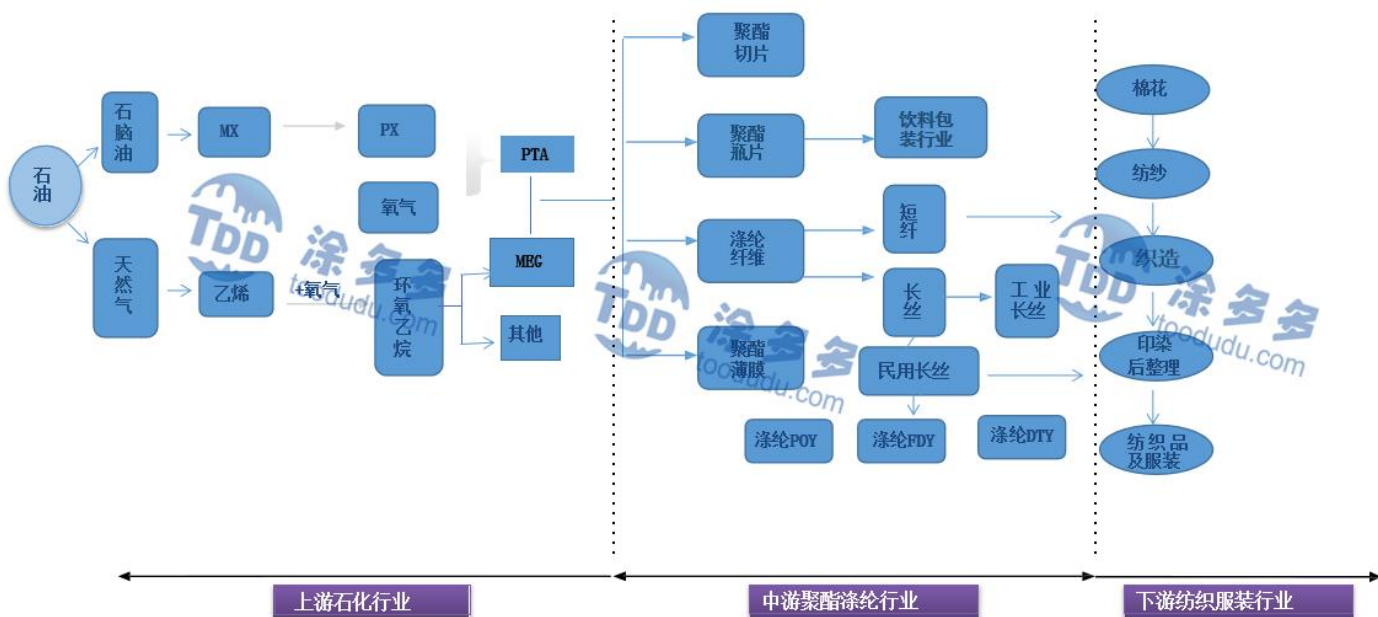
石油

石脑油

天然气

MX

PX

氧气

乙烯

+氧气

环氧乙烷

PTA

MEG

其他

TDD 涂多多 toodudu.com

聚酯切片

聚酯瓶片

饮料包装行业

涤纶纤维

短纤

长丝

工业长丝

聚酯薄膜

民用长丝

涤纶POY

涤纶FDY

涤纶DTY

TDD 涂多多 toodudu.com

棉花

纺纱

织造

印染后整理

纺织品及服装

TDD 涂多多 toodudu.com

上游石化行业

中游聚酯涤纶行业

下游纺织服装行业